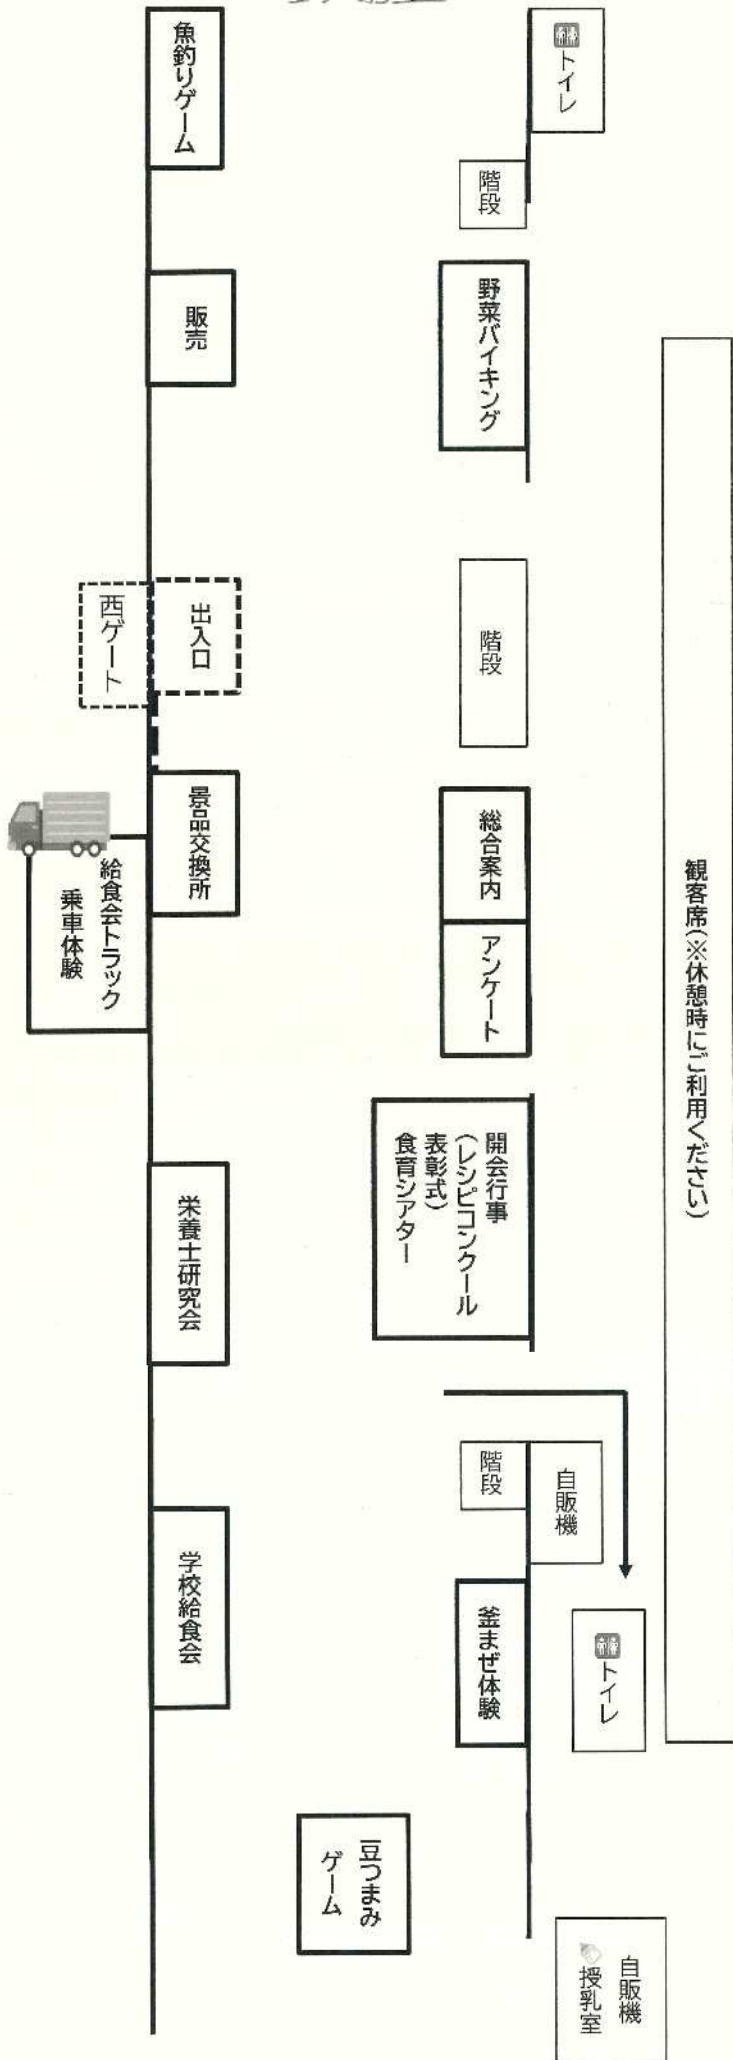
魚釣りゲーム

販売

西ゲート

出入口

景品交換所

給食会トラック乗車体験

栄養士研究会

学校給食会

豆つまみゲーム

トイレ

階段

野菜バイキング

階段

総合案内

アンケート

開会行事
(レシピコンクール表彰式)
食育シアター

階段

自販機

釜まぜ体験

トイレ

自販機
授乳室

観客席(※休憩時にご利用ください)